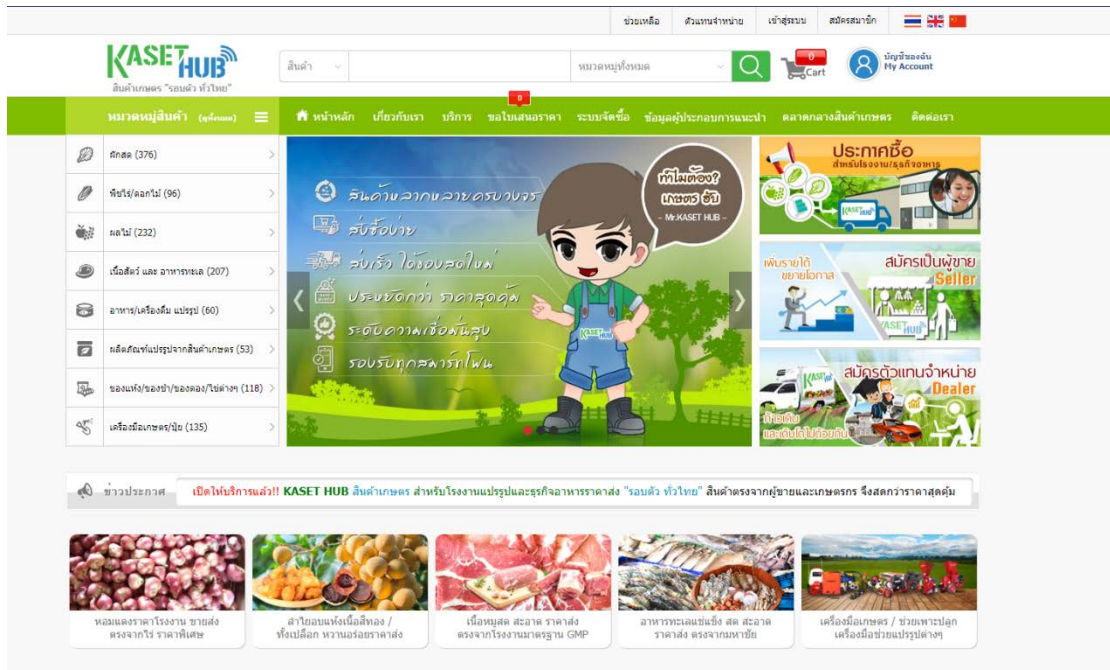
ช่วยเหลือ ตัวแทนจำหน่าย เข้าสู่ระบบ สมัครสมาชิก

KASET HUB
สินค้าเกษตร "รอบตัว ทั่วไทย"

สินค้า

หมวดหมู่ทั้งหมด

0
Cart

บัญชีของฉัน
My Account

หมวดหมู่สินค้า (ทั้งหมด)

หน้าหลัก เกี่ยวกับเรา บริการ 0 ขอใบเสนอราคา ระบบจัดซื้อ ข้อมูลผู้ประกอบการแนะนำ ตลาดกลางสินค้าเกษตร ติดต่อเรา

ผักสด (376)
พืชไร่/ดอกไม้ (96)
ผลไม้ (232)
เนื้อสัตว์ และ อาหารทะเล (207)
อาหาร/เครื่องดื่ม แปรรูป (60)
ผลิตภัณฑ์แปรรูปจากสินค้าเกษตร (53)
ของแห้ง/ของป่า/ของดอง/ไข่ต่างๆ (118)
เครื่องมือเกษตร/ปุ๋ย (135)

สินค้าหลากหลายครบวงจร
สั่งซื้อง่าย
ส่งเร็ว ได้ของสดใหม่
ประหยัดกว่า ราคาสุดคุ้ม
ระดับความเชื่อมั่นสูง
รองรับทุกสมาร์ทโฟน

ทำไมต้อง? เกษตร ฮับ
- Mr.KASET HUB -

KASET HUB

ประกาศซื้อ
สำหรับโรงงาน/ธุรกิจอาหาร

KASET HUB

เพิ่มรายได้ ขยายโอกาส
สมัครเป็นผู้ขาย
Seller

KASET HUB

สมัครตัวแทนจำหน่าย
Dealer

ก้าวเดิน และเติบโตไปด้วยกัน

KASET HUB

ข่าวประกาศ

เปิดให้บริการแล้ว!! KASET HUB สินค้าเกษตร สำหรับโรงงานแปรรูปและธุรกิจอาหารราคาส่ง "รอบตัว ทั่วไทย" สินค้าตรงจากผู้ขายและเกษตรกร จึงสดกว่าราคาสุดคุ้ม

หอมแดงราคาโรงงาน ขายส่ง ตรงจากไร่ ราคาพิเศษ

ลำไยอบแห้งเนื้อสีทอง / ทั้งเปลือก หวานอร่อยราคาส่ง

เนื้อหมูสด สะอาด ราคาส่ง ตรงจากโรงงานมาตรฐาน GMP

อาหารทะเลแช่แข็ง สด สะอาด ราคาส่ง ตรงจากมหาชัย

เครื่องมือเกษตร / ช่วยเพาะปลูก เครื่องมือช่วยแปรรูปต่างๆ